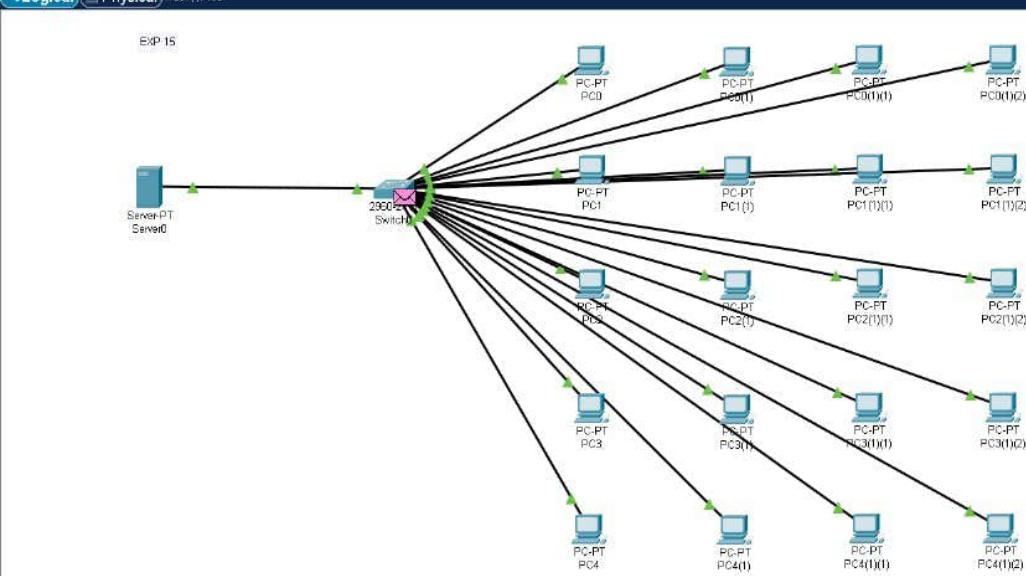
Logical Physical

EXP 15

Server-PT
Server0

2960
Switch

PC-PT
PC0

PC-PT
PC0(1)

PC-PT
PC0(1)(1)

PC-PT
PC0(1)(2)

PC-PT
PC1

PC-PT
PC1(1)

PC-PT
PC1(1)(1)

PC-PT
PC1(1)(2)

PC-PT
PC2

PC-PT
PC2(1)

PC-PT
PC2(1)(1)

PC-PT
PC2(1)(2)

PC-PT
PC3

PC-PT
PC3(1)

PC-PT
PC3(1)(1)

PC-PT
PC3(1)(2)

PC-PT
PC4

PC-PT
PC4(1)

PC-PT
PC4(1)(1)

PC-PT
PC4(1)(2)